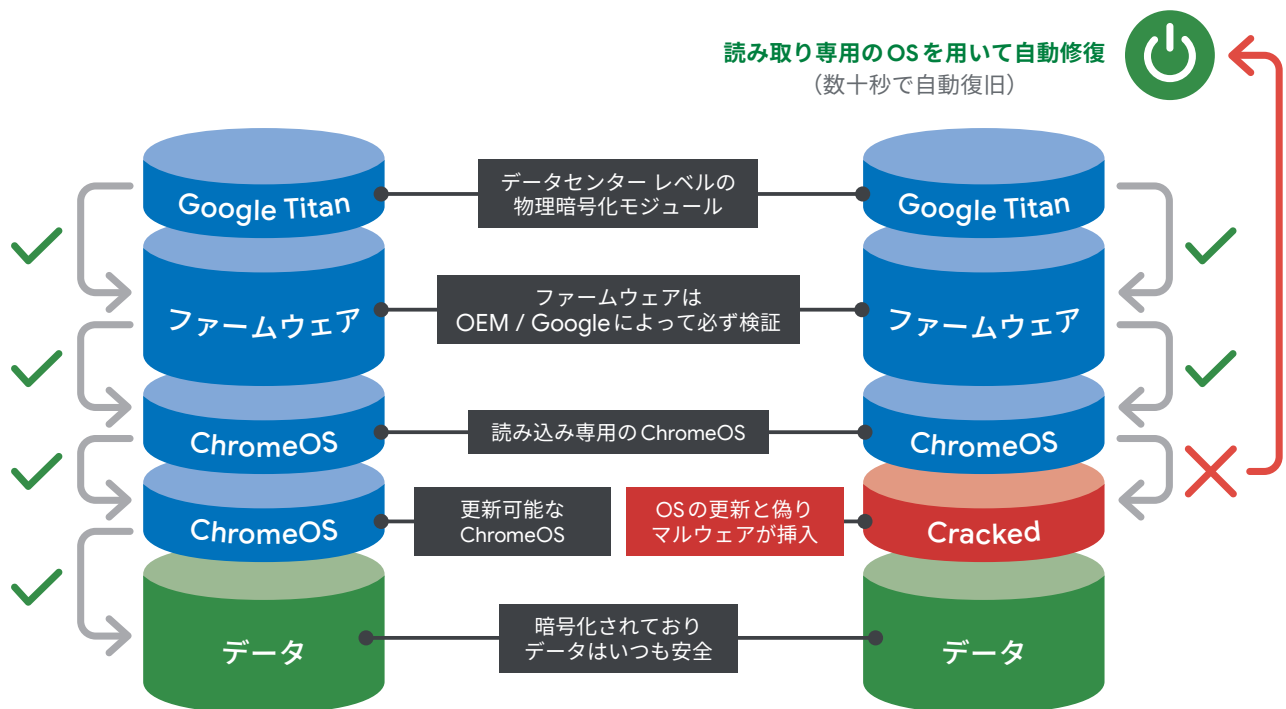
読み取り専用の OS を用いて自動修復
（数十秒で自動復旧）

Google Titan

データセンター レベルの
物理暗号化モジュール

Google Titan

ファームウェア

ファームウェアは
OEM / Googleによって必ず検証

ファームウェア

ChromeOS

読み込み専用の ChromeOS

ChromeOS

ChromeOS

更新可能な
ChromeOS

OS の更新と偽り
マルウェアが挿入

Cracked

データ

暗号化されており
データはいつも安全

データ